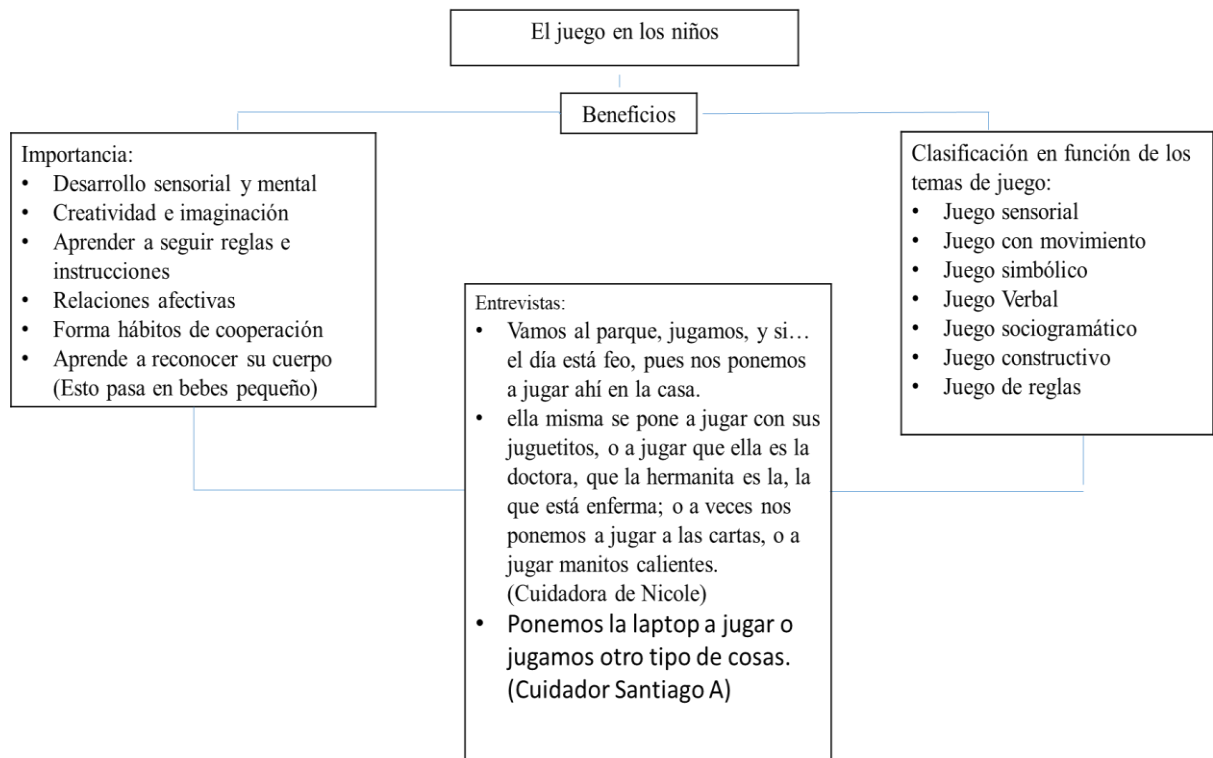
El juego en los niños

Beneficios

Importancia:
- Desarrollo sensorial y mental
- Creatividad e imaginación
- Aprender a seguir reglas e instrucciones
- Relaciones afectivas
- Forma hábitos de cooperación
- Aprende a reconocer su cuerpo (Esto pasa en bebes pequeño)

Entrevistas:
- Vamos al parque, jugamos, y si… el día está feo, pues nos ponemos a jugar ahí en la casa.
- ella misma se pone a jugar con sus juguetitos, o a jugar que ella es la doctora, que la hermanita es la, la que está enferma; o a veces nos ponemos a jugar a las cartas, o a jugar manitos calientes. (Cuidadora de Nicole)
- Ponemos la laptop a jugar o jugamos otro tipo de cosas. (Cuidador Santiago A)

Clasificación en función de los temas de juego:
- Juego sensorial
- Juego con movimiento
- Juego simbólico
- Juego Verbal
- Juego sociogramático
- Juego constructivo
- Juego de reglas